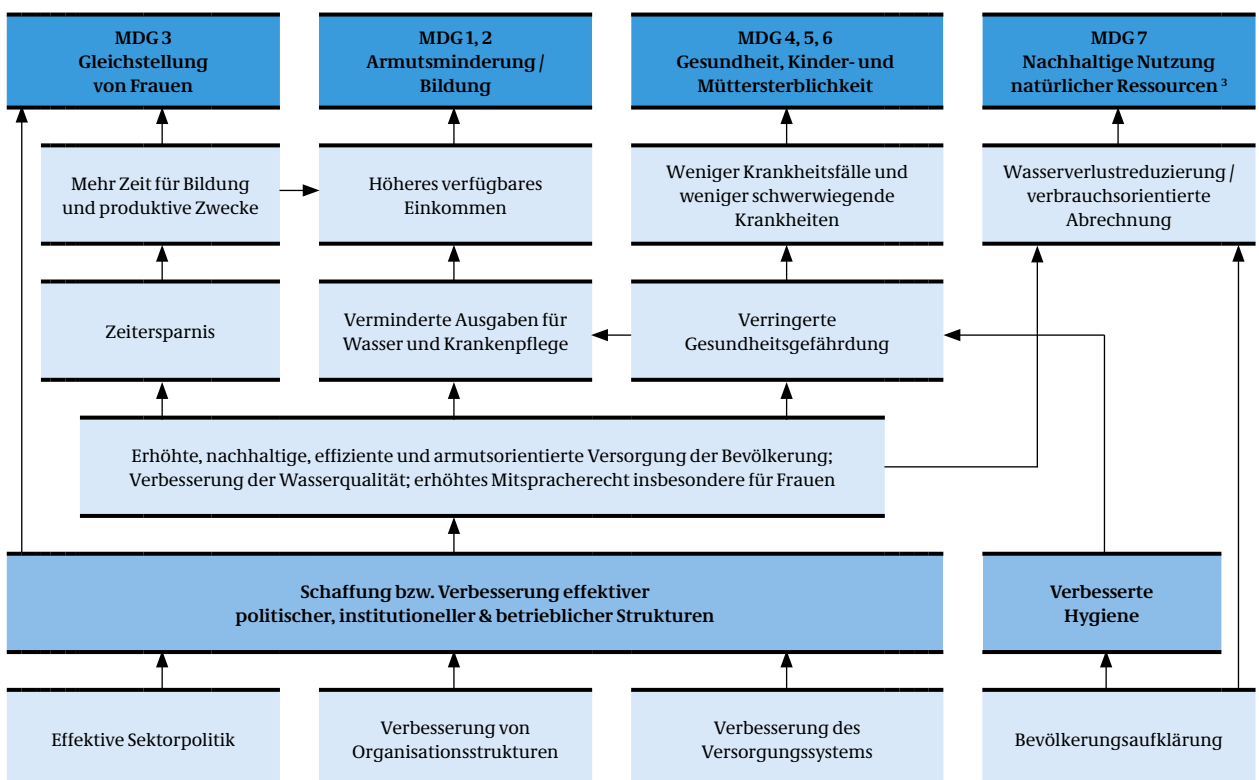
MDG 3
Gleichstellung von Frauen

MDG 1, 2
Armutsminderung / Bildung

MDG 4, 5, 6
Gesundheit, Kinder- und Müttersterblichkeit

MDG 7
Nachhaltige Nutzung natürlicher Ressourcen $^3$

Mehr Zeit für Bildung und produktive Zwecke

Höheres verfügbares Einkommen

Weniger Krankheitsfälle und weniger schwerwiegende Krankheiten

Wasserverlustreduzierung / verbrauchsorientierte Abrechnung

Zeitersparnis

Verminderte Ausgaben für Wasser und Krankenpflege

Verringerte Gesundheitsgefährdung

Erhöhte, nachhaltige, effiziente und armutsorientierte Versorgung der Bevölkerung; Verbesserung der Wasserqualität; erhöhtes Mitspracherecht insbesondere für Frauen

Schaffung bzw. Verbesserung effektiver politischer, institutioneller & betrieblicher Strukturen

Verbesserte Hygiene

Effektive Sektorpolitik

Verbesserung von Organisationsstrukturen

Verbesserung des Versorgungssystems

Bevölkerungsaufklärung